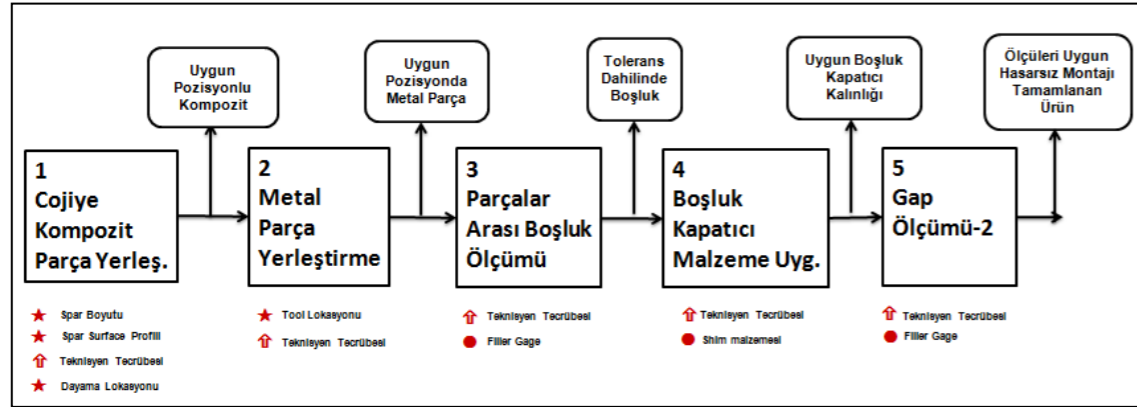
Uygun Pozisyonlu Kompozit

Uygun Pozisyonda Metal Parça

Tolerans Dahilinde Boşluk

Uygun Boşluk Kapatıcı Kalınlığı

Ölçüleri Uygun Hasarsız Montajı Tamamlanan Ürün

1 Cojiye Kompozit Parça Yerleş.

2 Metal Parça Yerleştirme

3 Parçalar Arası Boşluk Ölçümü

4 Boşluk Kapatıcı Malzeme Uyg.

5 Gap Ölçümü-2

Spar Boyutu
Spar Surface Profili
Teknisyen Tecrübesi
Dayama Lokasyonu

Tool Lokasyonu
Teknisyen Tecrübesi

Teknisyen Tecrübesi
Filler Gage

Teknisyen Tecrübesi
Shim malzemesi

Teknisyen Tecrübesi
Filler Gage